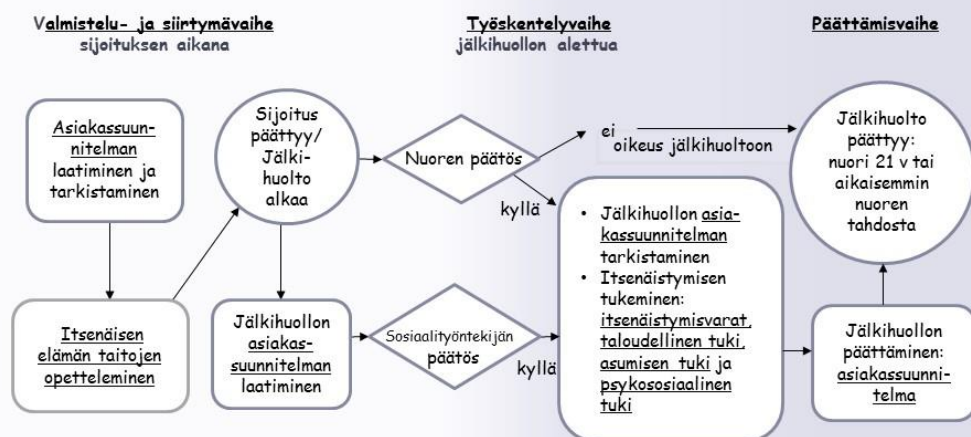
Valmistelu- ja siirtymävaihe
sijoituksen aikana

Työskentelyvaihe
jälkihuollon alettua

Päättämisvaihe

Asiakassuunnitelman laatiminen ja tarkistaminen

Sijoitus päättyy/ Jälkihuolto alkaa

Nuoren päätös

ei
oikeus jälkihuoltoon

Jälkihuolto päättyy: nuori 21 v tai aikaisemmin nuoren tahdosta

kyllä

• Jälkihuollon asiakassuunnitelman tarkistaminen
• Itsenäistymisen tukeminen: itsenäistymisvarat, taloudellinen tuki, asumisen tuki ja psykososiaalinen tuki

Itsenäisen elämän taitojen opetteleminen

Jälkihuollon asiakassuunnitelman laatiminen

Sosiaalityöntekijän päätös

kyllä

Jälkihuollon päättäminen: asiakassuunnitelma